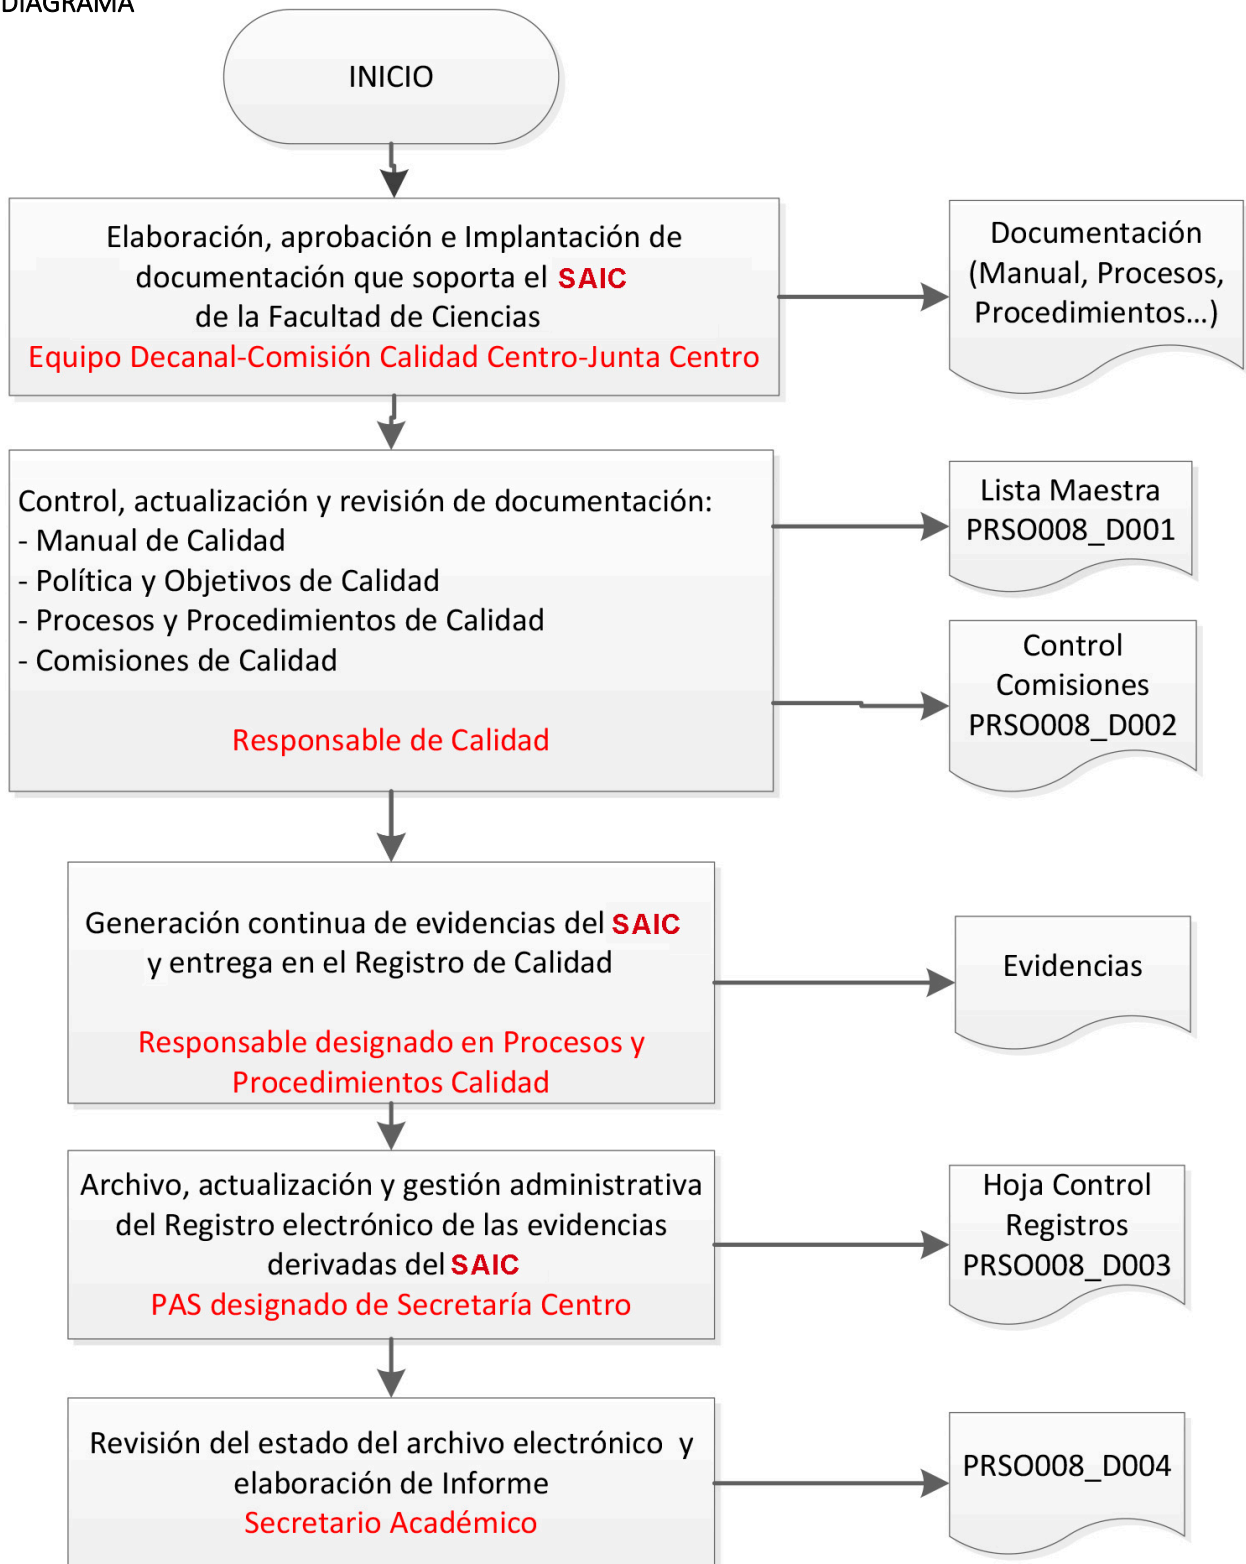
DIAGRAMA

INICIO

Elaboración, aprobación e Implantación de documentación que soporta el SAIC de la Facultad de Ciencias
Equipo Decanal-Comisión Calidad Centro-Junta Centro

Documentación (Manual, Procesos, Procedimientos...)

Control, actualización y revisión de documentación:
- Manual de Calidad
- Política y Objetivos de Calidad
- Procesos y Procedimientos de Calidad
- Comisiones de Calidad

Responsable de Calidad

Lista Maestra PRSO008_D001

Control Comisiones PRSO008_D002

Generación continua de evidencias del SAIC y entrega en el Registro de Calidad

Responsable designado en Procesos y Procedimientos Calidad

Evidencias

Archivo, actualización y gestión administrativa del Registro electrónico de las evidencias derivadas del SAIC
PAS designado de Secretaría Centro

Hoja Control Registros PRSO008_D003

Revisión del estado del archivo electrónico y elaboración de Informe
Secretario Académico

PRSO008_D004